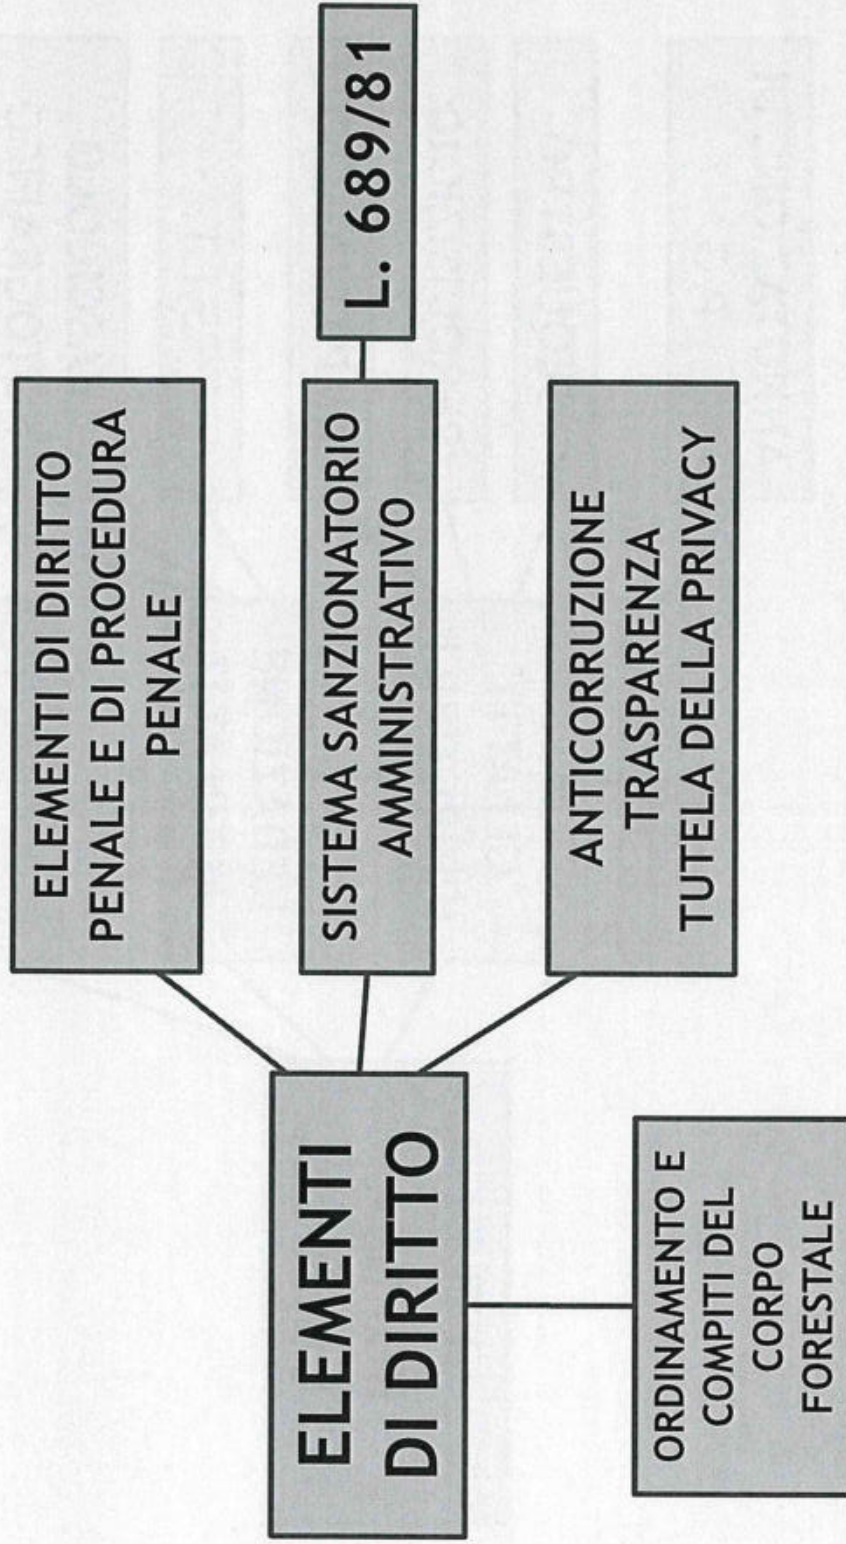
ELEMENTI DI DIRITTO

ELEMENTI DI DIRITTO PENALE E DI PROCEDURA PENALE

SISTEMA SANZIONATORIO AMMINISTRATIVO

L. 689/81

ANTICORRUZIONE TRASPARENZA TUTELA DELLA PRIVACY

ORDINAMENTO E COMPITI DEL CORPO FORESTALE